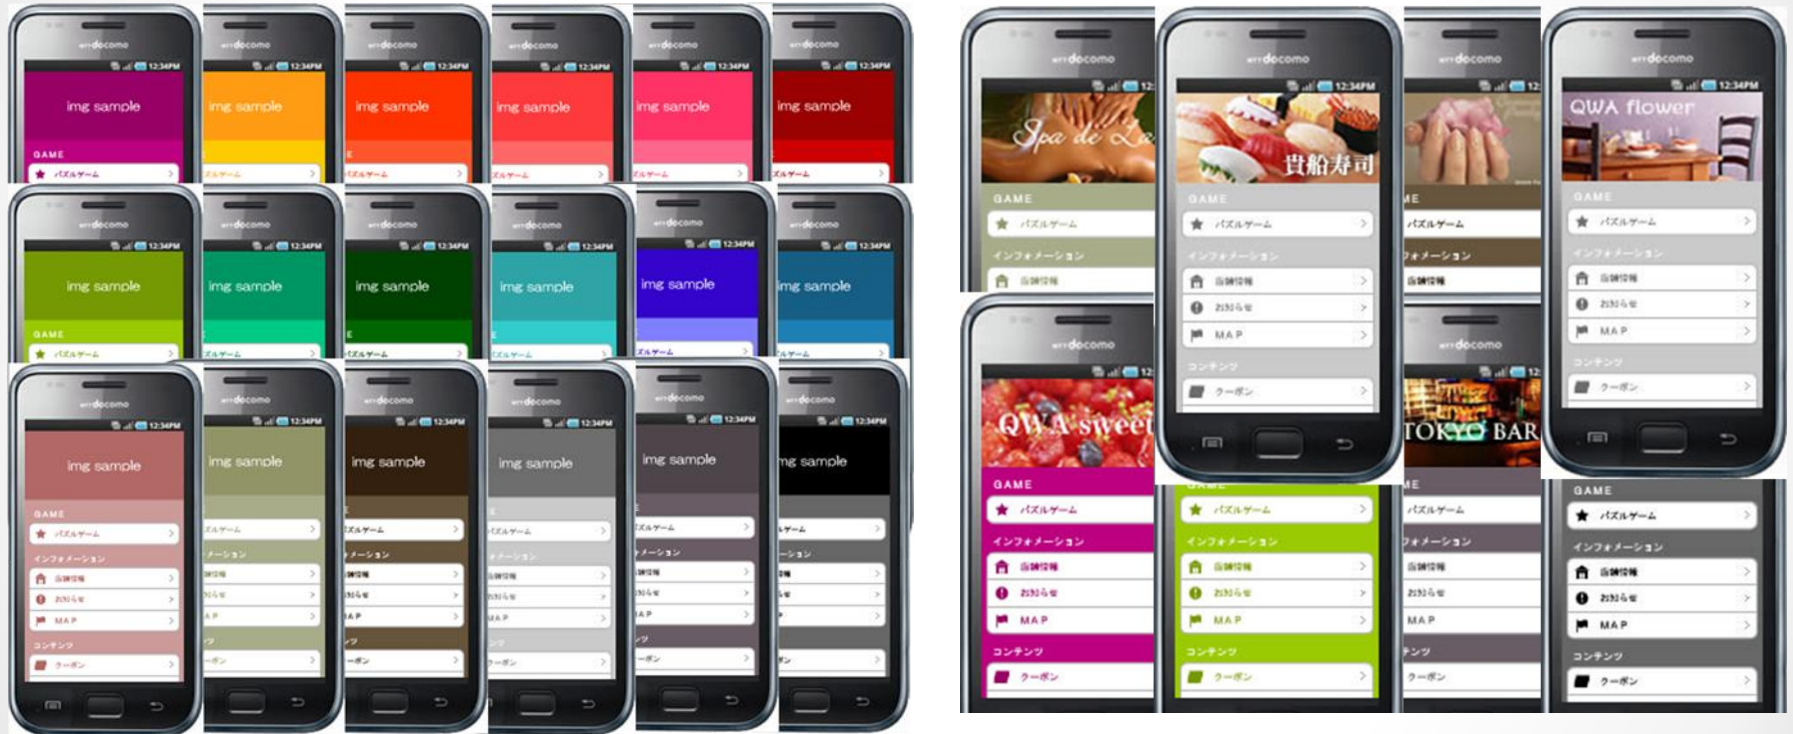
docomo 12:34PM
img sample
GAME
パズルゲーム

docomo 12:34PM
img sample
GAME
パズルゲーム
インフォメーション
店舗情報
お知らせ
MAP
コンテンツ
クーポン

docomo 12:34PM
Spa de La
GAME
パズルゲーム
インフォメーション
店舗情報

docomo 12:34PM
貴船寿司
GAME
パズルゲーム
インフォメーション
店舗情報
お知らせ
MAP
コンテンツ
クーポン

docomo
QWA flower
GAME
パズルゲーム
インフォメーション
店舗情報
お知らせ
MAP
コンテンツ
クーポン

docomo
QWA sweet
GAME
パズルゲーム
インフォメーション
店舗情報
お知らせ
MAP
コンテンツ
クーポン

docomo
TOKYO BAR
GAME
パズルゲーム
インフォメーション
店舗情報
お知らせ
MAP
コンテンツ
クーポン